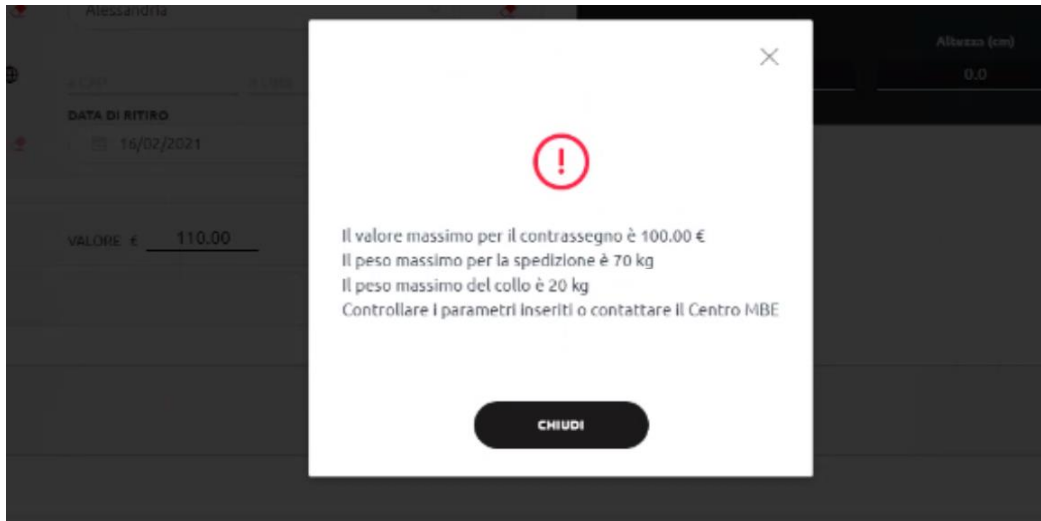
Alessandria

Altezza (cm)

0.0

DATA DI RITIRO

16/02/2021

VALORE € 110.00

×

!

Il valore massimo per il contrassegno è 100.00 €
Il peso massimo per la spedizione è 70 kg
Il peso massimo del collo è 20 kg
Controllare i parametri inseriti o contattare il Centro MBE

CHIUDI